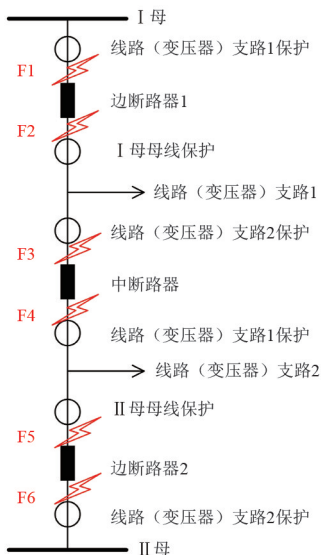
Ⅰ母

线路（变压器）支路1保护

F1

边断路器1

F2

Ⅰ母母线保护

线路（变压器）支路1

线路（变压器）支路2保护

F3

中断路器

F4

线路（变压器）支路1保护

线路（变压器）支路2

Ⅱ母母线保护

F5

边断路器2

F6

线路（变压器）支路2保护

Ⅱ母